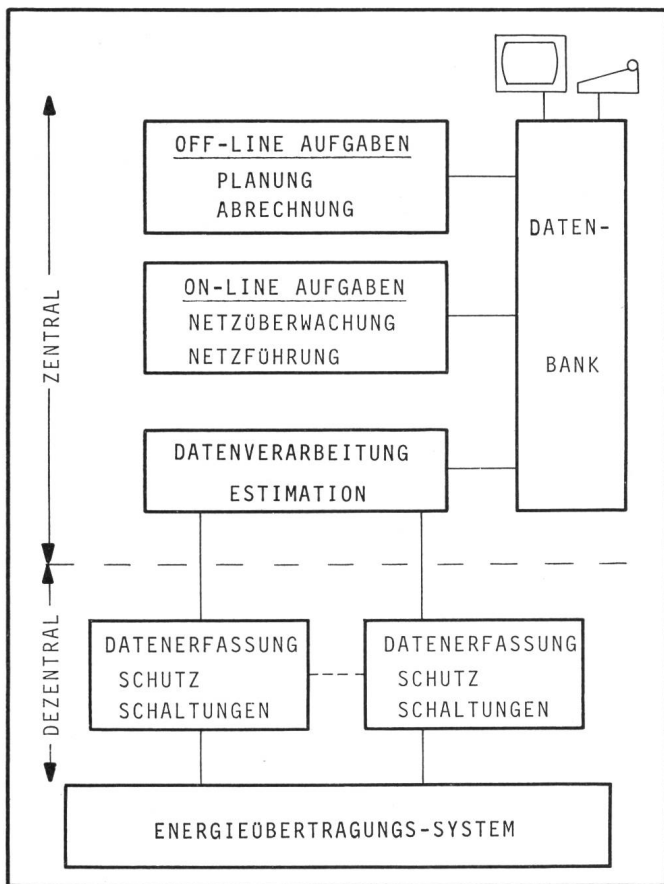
ZENTRAL

OFF-LINE AUFGABEN
PLANUNG
ABRECHNUNG

DATEN-
BANK

ON-LINE AUFGABEN
NETZÜBERWACHUNG
NETZFÜHRUNG

DATENVERARBEITUNG
ESTIMATION

DEZENTRAL

DATENERFASSUNG
SCHUTZ
SCHALTUNGEN

DATENERFASSUNG
SCHUTZ
SCHALTUNGEN

ENERGIEÜBERTRAGUNGS-SYSTEM